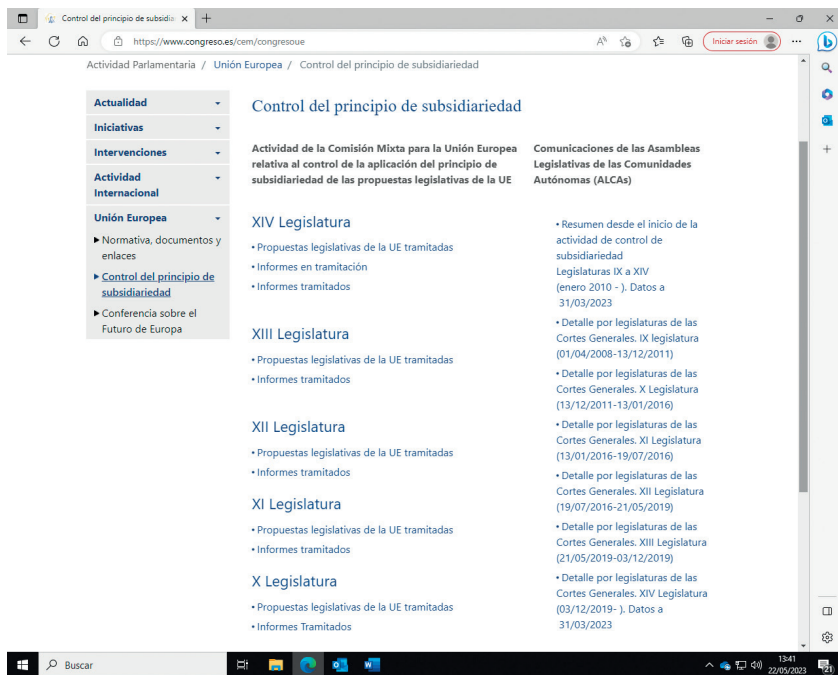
Control del principio de subsidia ×

https://www.congreso.es/cem/congresoue

Iniciar sesión

Actividad Parlamentaria / Unión Europea / Control del principio de subsidiariedad

Actualidad
Iniciativas
Intervenciones
Actividad Internacional
Unión Europea
▶ Normativa, documentos y enlaces
▶ Control del principio de subsidiariedad
▶ Conferencia sobre el Futuro de Europa

Control del principio de subsidiariedad

Actividad de la Comisión Mixta para la Unión Europea relativa al control de la aplicación del principio de subsidiariedad de las propuestas legislativas de la UE

XIV Legislatura
• Propuestas legislativas de la UE tramitadas
• Informes en tramitación
• Informes tramitados

XIII Legislatura
• Propuestas legislativas de la UE tramitadas
• Informes tramitados

XII Legislatura
• Propuestas legislativas de la UE tramitadas
• Informes tramitados

XI Legislatura
• Propuestas legislativas de la UE tramitadas
• Informes tramitados

X Legislatura
• Propuestas legislativas de la UE tramitadas
• Informes Tramitados

Comunicaciones de las Asambleas Legislativas de las Comunidades Autónomas (ALCAs)

• Resumen desde el inicio de la actividad de control de subsidiariedad Legislaturas IX a XIV (enero 2010 - ). Datos a 31/03/2023
• Detalle por legislaturas de las Cortes Generales. IX legislatura (01/04/2008-13/12/2011)
• Detalle por legislaturas de las Cortes Generales. X Legislatura (13/12/2011-13/01/2016)
• Detalle por legislaturas de las Cortes Generales. XI Legislatura (13/01/2016-19/07/2016)
• Detalle por legislaturas de las Cortes Generales. XII Legislatura (19/07/2016-21/05/2019)
• Detalle por legislaturas de las Cortes Generales. XIII Legislatura (21/05/2019-03/12/2019)
• Detalle por legislaturas de las Cortes Generales. XIV Legislatura (03/12/2019- ). Datos a 31/03/2023

Buscar

13:41
22/05/2023